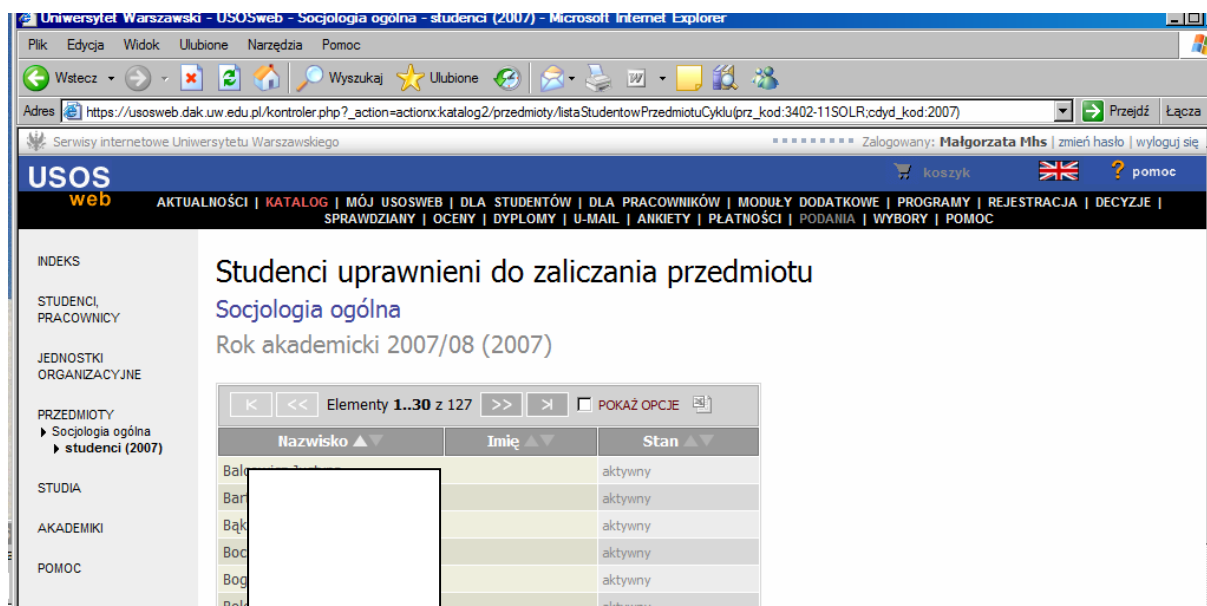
Uniwersytet Warszawski - USOSweb - Socjologia ogólna - studenci (2007) - Microsoft Internet Explorer

Plik Edycja Widok Ulubione Narzędzia Pomoc

Wstecz Wyszukaj Ulubione

Adres https://usosweb.dak.uw.edu.pl/kontroler.php?_action=actionx:katalog2/przedmioty/listaStudentowPrzedmiotuCyklu(prz_kod:3402-11SOLR;cdyd_kod:2007) Przejdź Łącza

Serwisy internetowe Uniwersytetu Warszawskiego

Zalogowany: Małgorzata Mhs | zmień hasło | wyloguj się

USOS web

koszyk

pomoc

AKTUALNOŚCI | KATALOG | MÓJ USOSWEB | DLA STUDENTÓW | DLA PRACOWNIKÓW | MODUŁY DODATKOWE | PROGRAMY | REJESTRACJA | DECYZJE | SPRAWDZIANY | OCENY | DYPLOMY | U-MAIL | ANKIETY | PŁATNOŚCI | PODANIA | WYBORY | POMOC

INDEKS

STUDENCI, PRACOWNICY

JEDNOSTKI ORGANIZACYJNE

PRZEDMIOTY
Socjologia ogólna
studenci (2007)

STUDIA

AKADEMIKI

POMOC

Studenci uprawnieni do zaliczania przedmiotu

Socjologia ogólna

Rok akademicki 2007/08 (2007)

K << Elementy 1..30 z 127 >> >| POKAŻ OPCJE

| Nazwisko | Imię | Stan |
|---|---|---|
| Bal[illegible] | | aktywny |
| Bar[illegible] | | aktywny |
| Bąk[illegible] | | aktywny |
| Boc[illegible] | | aktywny |
| Bog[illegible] | | aktywny |
| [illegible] | | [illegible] |